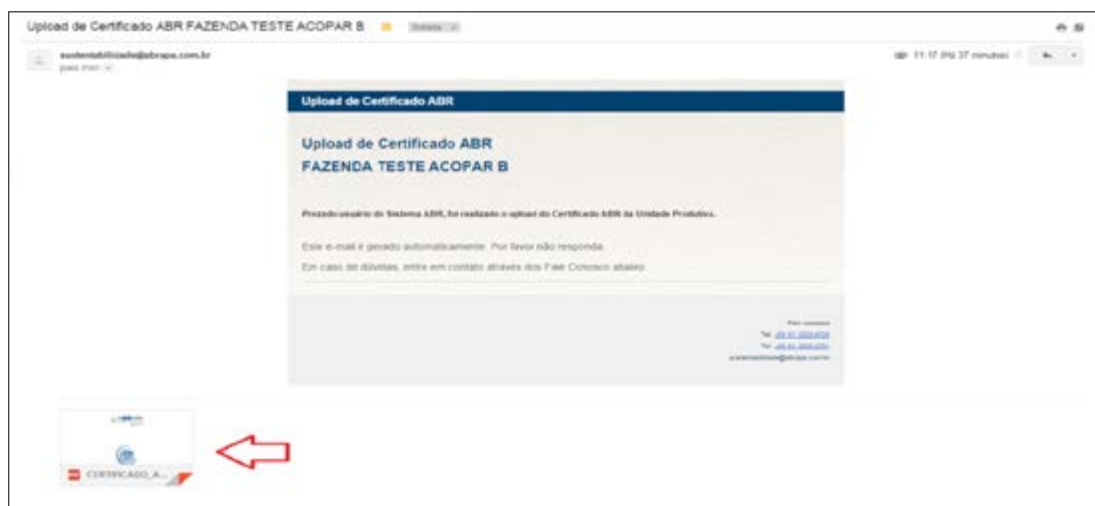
Upload de Certificado ABR FAZENDA TESTE ACOPAR B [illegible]

sustentabilidade@abrapa.com.br
para mim

11:17 (Há 37 minutos)

Upload de Certificado ABR

Upload de Certificado ABR
FAZENDA TESTE ACOPAR B

Prezado usuário do Sistema ABR, foi realizado o upload do Certificado ABR da Unidade Produtiva.

Este e-mail é gerado automaticamente. Por favor não responda.

Em caso de dúvidas, entre em contato através dos Fale Conosco abaixo:

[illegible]
Tel: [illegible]
Tel: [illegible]
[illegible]@abrapa.com.br

CERTIFICADO_A...